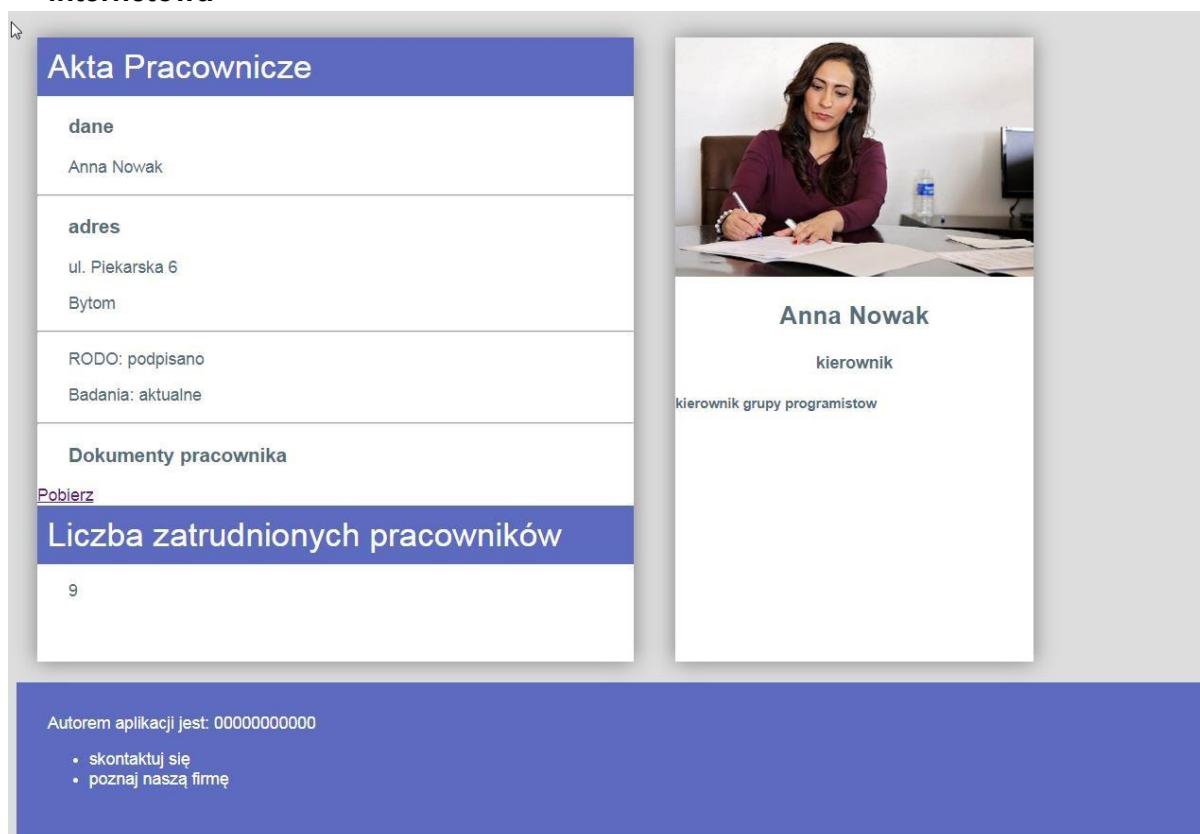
Akta Pracownicze

dane

Anna Nowak

adres

ul. Piekarska 6

Bytom

RODO: podpisano

Badania: aktualne

Dokumenty pracownika

Pobierz

Liczba zatrudnionych pracowników

9

Anna Nowak

kierownik

kierownik grupy programistow

Autorem aplikacji jest: 00000000000

- skontaktuj się
- poznaj naszą firmę